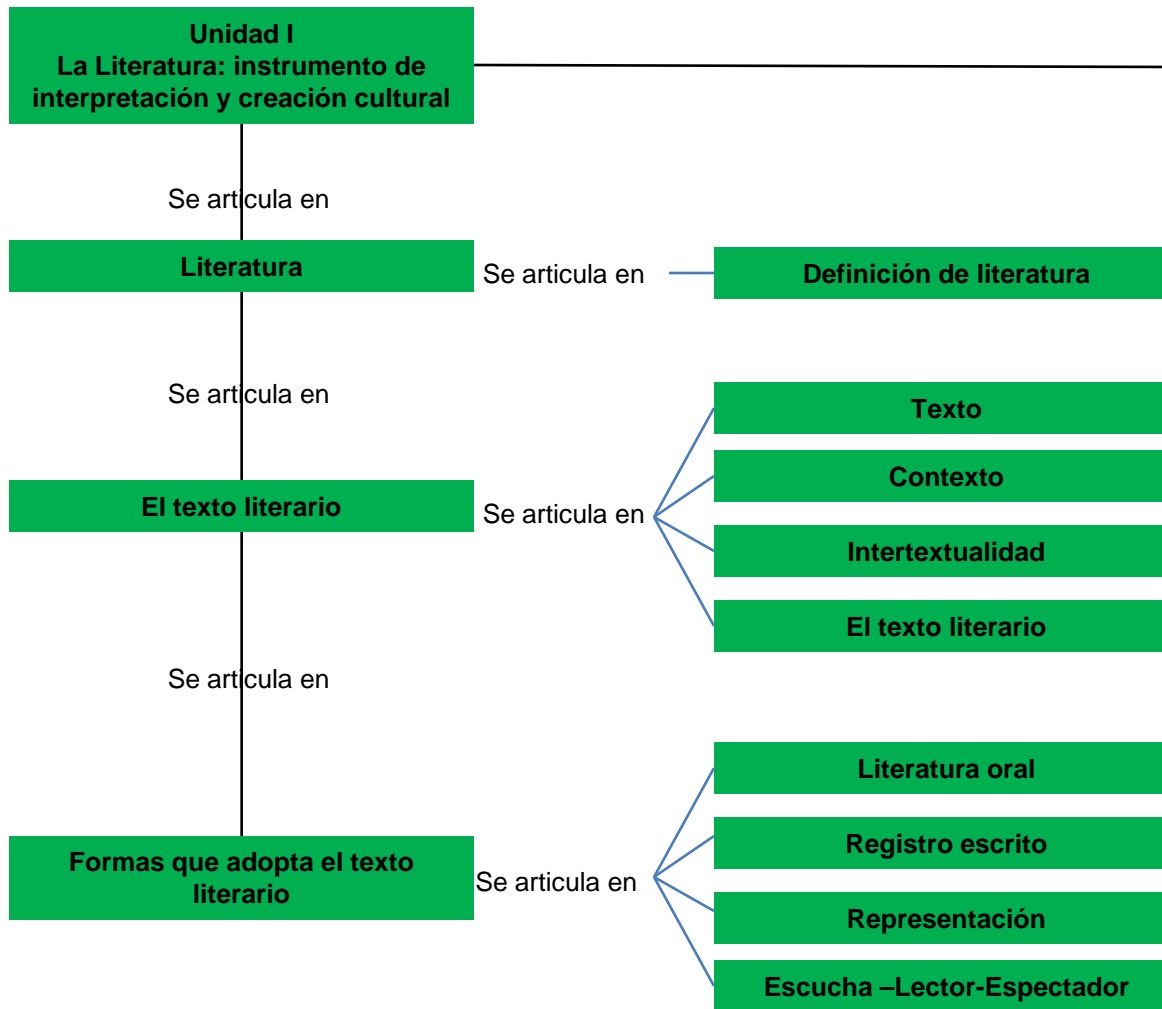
Unidad I
La Literatura: instrumento de interpretación y creación cultural

Se articula en

Literatura

Se articula en

Definición de literatura

Se articula en

El texto literario

Se articula en

Texto

Contexto

Intertextualidad

El texto literario

Se articula en

Formas que adopta el texto literario

Se articula en

Literatura oral

Registro escrito

Representación

Escucha –Lector-Espectador